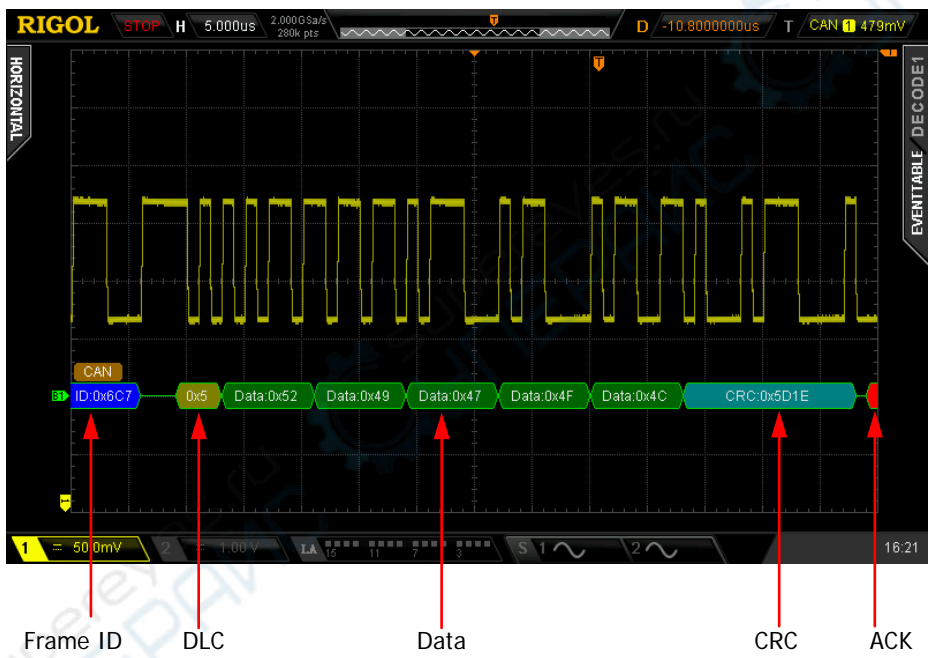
RIGOL STOP H 5.000us 2.000GSa/s 280k pts D -10.8000000us T CAN 1 479mV

HORIZONTAL

DECODE1 EVENTTABLE

CAN
B1 ID:0x6C7 0x5 Data:0x52 Data:0x49 Data:0x47 Data:0x4F Data:0x4C CRC:0x5D1E

1 = 500mV 2 = 1.00 V LA 15 11 7 3 S 1 2 16:21

Frame ID DLC Data CRC ACK